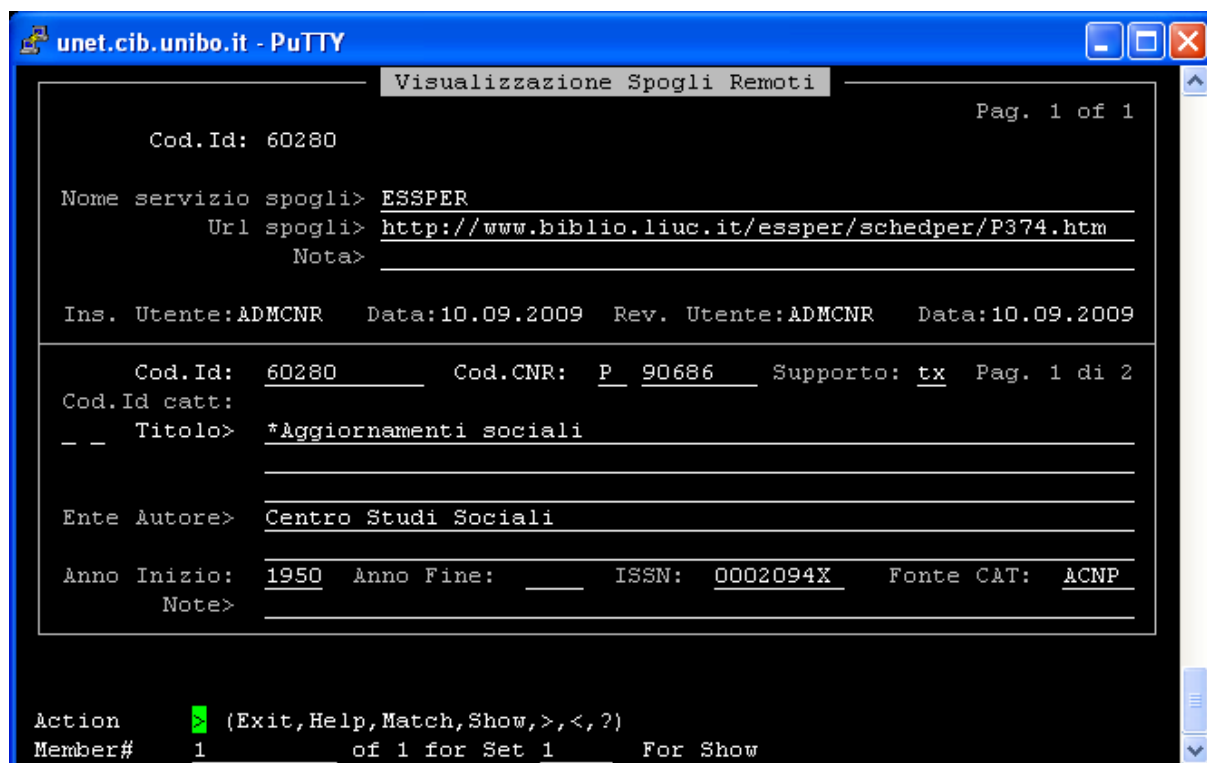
unet.cib.unibo.it - PuTTY

Visualizzazione Spogli Remoti

Pag. 1 of 1

Cod.Id: 60280

Nome servizio spogli> ESSPER
Url spogli> http://www.biblio.liuc.it/essper/schedper/P374.htm
Nota>

Ins. Utente:ADMCNR Data:10.09.2009 Rev. Utente:ADMCNR Data:10.09.2009

Cod.Id: 60280 Cod.CNR: P 90686 Supporto: tx Pag. 1 di 2
Cod.Id catt:
_ _ Titolo> *Aggiornamenti sociali

Ente Autore> Centro Studi Sociali

Anno Inizio: 1950 Anno Fine: ISSN: 0002094X Fonte CAT: ACNP
Note>

Action > (Exit,Help,Match,Show,>,<,?)
Member# 1 of 1 for Set 1 For Show